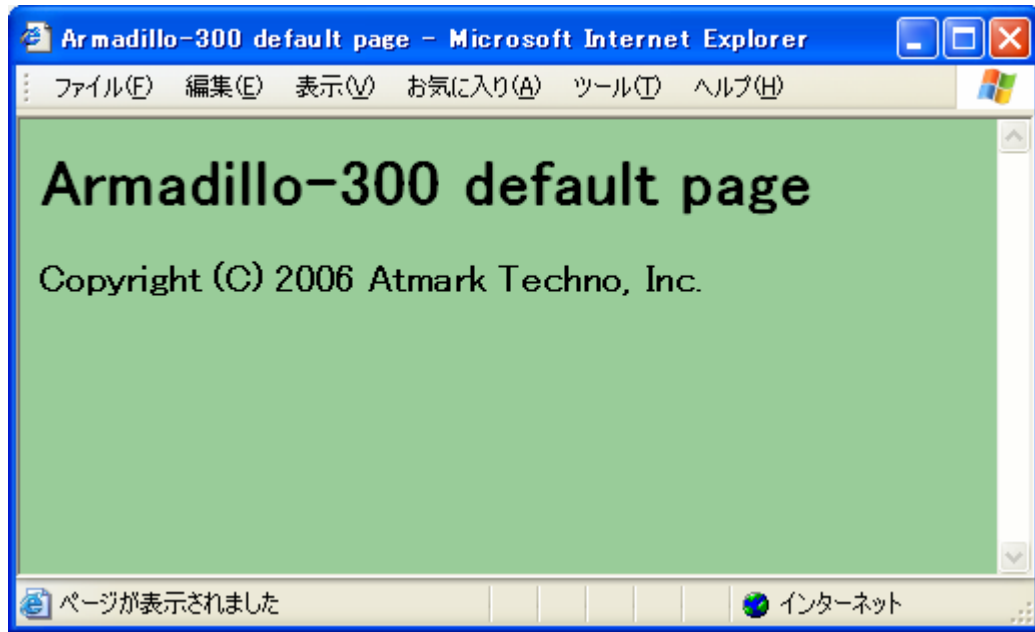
Armadillo-300 default page - Microsoft Internet Explorer

ファイル(F) 編集(E) 表示(V) お気に入り(A) ツール(T) ヘルプ(H)

Armadillo-300 default page

Copyright (C) 2006 Atmark Techno, Inc.

ページが表示されました

インターネット